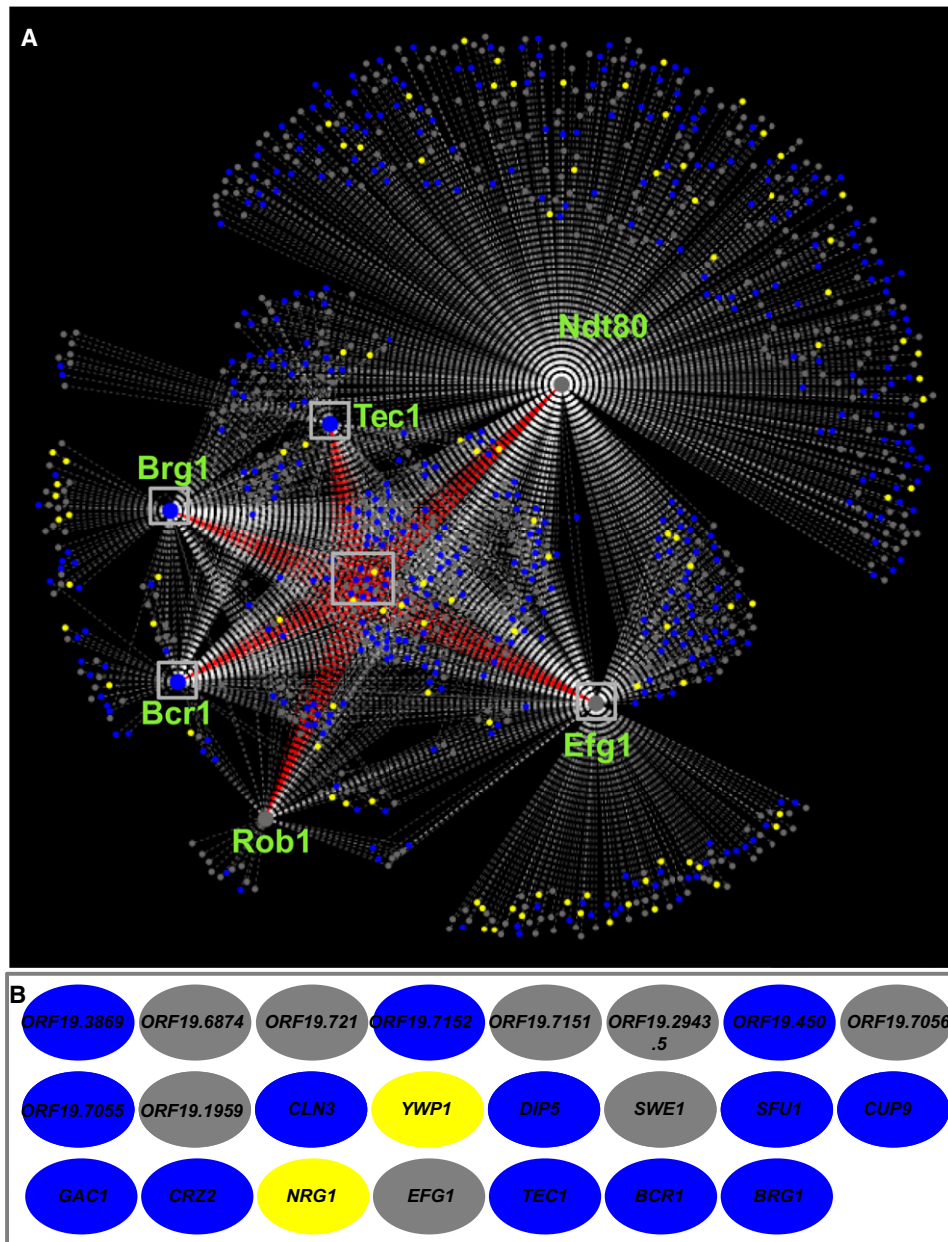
A

Ndt80

Tec1

Brg1

Bcr1

Efg1

Rob1

B

ORF19.3869 ORF19.6874 ORF19.721 ORF19.7152 ORF19.7151 ORF19.2943.5 ORF19.450 ORF19.7056

ORF19.7055 ORF19.1959 CLN3 YWP1 DIP5 SWE1 SFU1 CUP9

GAC1 CRZ2 NRG1 EFG1 TEC1 BCR1 BRG1